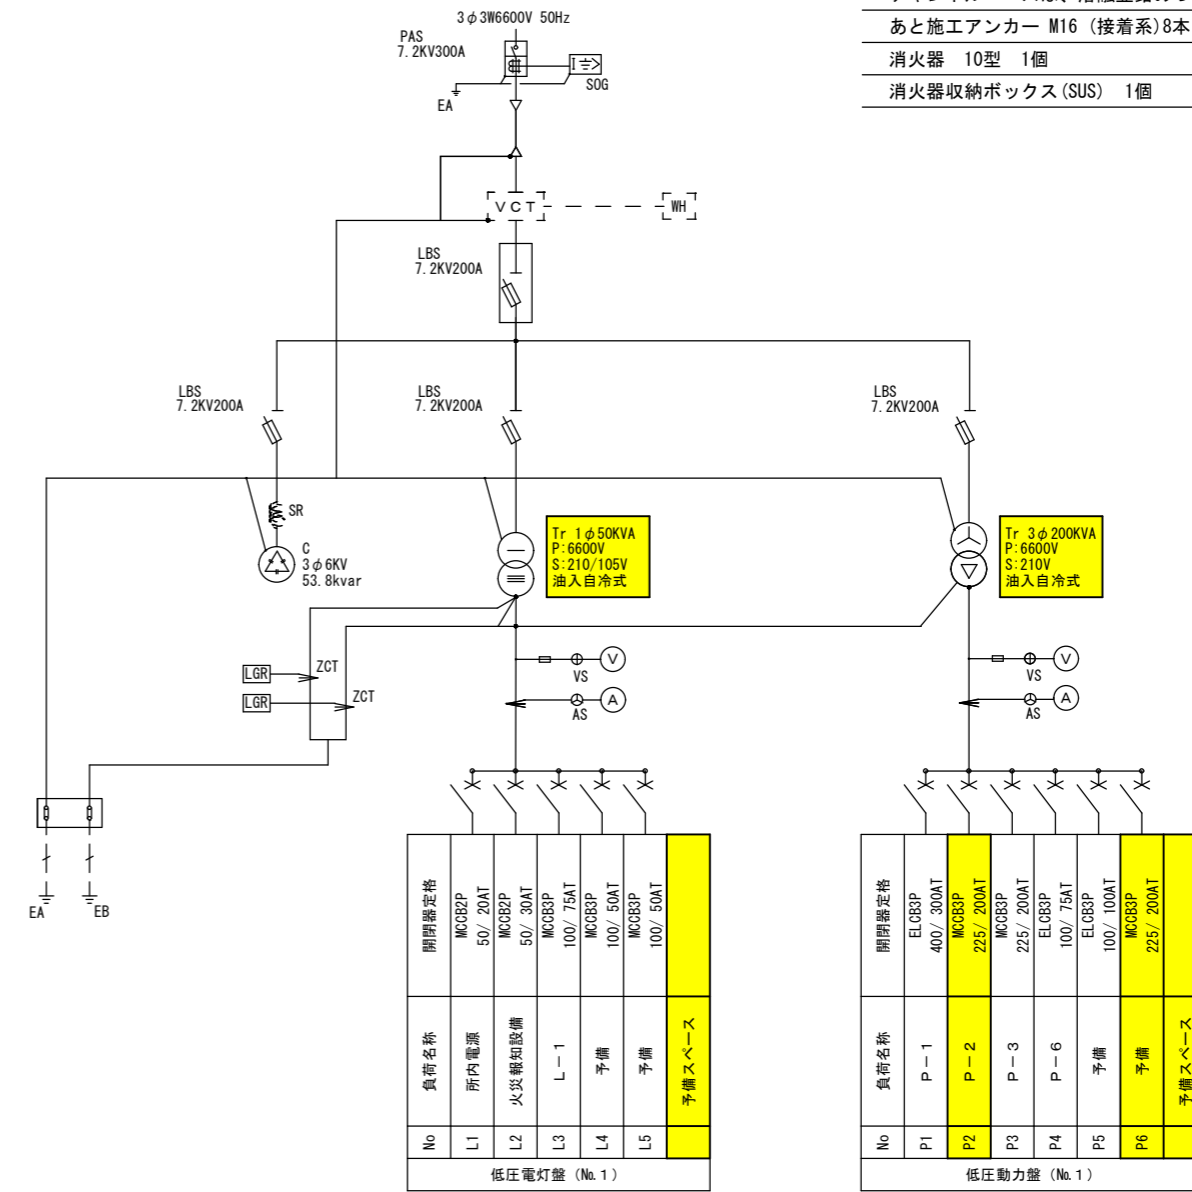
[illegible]
あと施工アンカー M16（接着系）8本
消火器 10型 1個
消火器収納ボックス(SUS) 1個

3φ3W6600V 50Hz
PAS
7.2KV300A
SOG
EA
VCT
WH
LBS
7.2KV200A
LBS
7.2KV200A
LBS
7.2KV200A
LBS
7.2KV200A
SR
C
3φ6KV
53.8kvar
Tr 1φ50KVA
P:6600V
S:210/105V
油入自冷式
Tr 3φ200KVA
P:6600V
S:210V
油入自冷式
LGR
ZCT
LGR
ZCT
VS
V
AS
A
VS
V
AS
A
EA
EB

| 開閉器定格 | MCCB2P 50/ 20AT | MCCB2P 50/ 30AT | MCCB3P 100/ 75AT | MCCB3P 100/ 50AT | MCCB3P 100/ 50AT | |
|---|---|---|---|---|---|---|
| 負荷名称 | 所内電源 | 火災報知設備 | L－1 | 予備 | 予備 | 予備スペース |
| No | L1 | L2 | L3 | L4 | L5 | |

低圧電灯盤（No.1）

| 開閉器定格 | ELCB3P 400/ 300AT | MCCB3P 225/ 200AT | MCCB3P 225/ 200AT | ELCB3P 100/ 75AT | ELCB3P 100/ 100AT | MCCB3P 225/ 200AT | |
|---|---|---|---|---|---|---|---|
| 負荷名称 | P－1 | P－2 | P－3 | P－6 | 予備 | 予備 | 予備スペース |
| No | P1 | P2 | P3 | P4 | P5 | P6 | |

低圧動力盤（No.1）